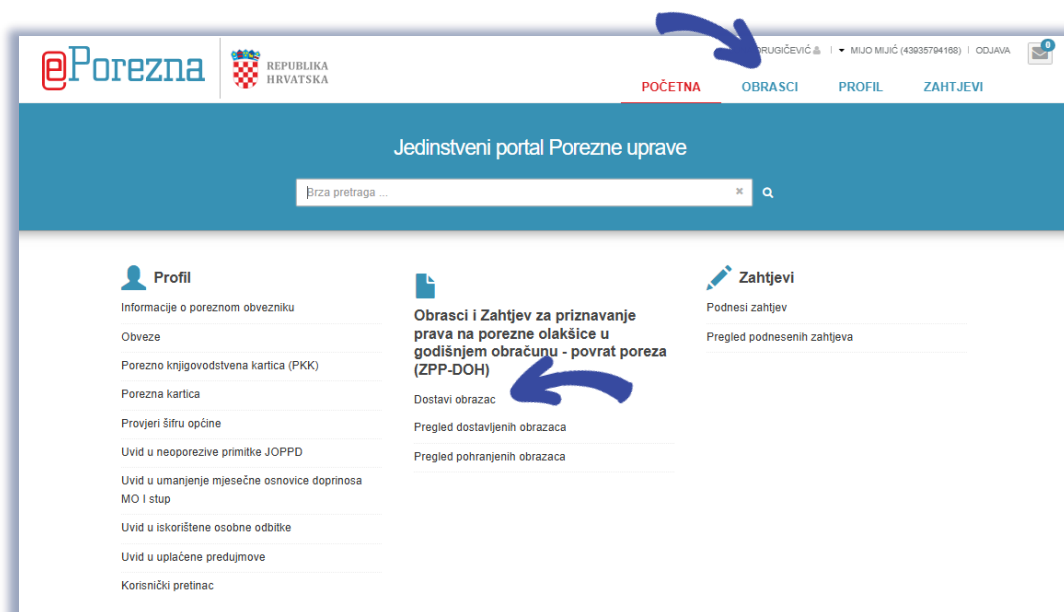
ePorezna

REPUBLIKA HRVATSKA

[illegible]DRUGIČEVIĆ | MIJO MIJIĆ (43935794168) | ODJAVA

0

POČETNA OBRASCI PROFIL ZAHTJEVI

Jedinstveni portal Porezne uprave

Brza pretraga ...

Profil

Informacije o poreznom obvezniku

Obveze

Porezno knjigovodstvena kartica (PKK)

Porezna kartica

Provjeri šifru općine

Uvid u neoporezive primitke JOPPD

Uvid u umanjenje mjesečne osnovice doprinosa MO I stup

Uvid u iskorištene osobne odbitke

Uvid u uplaćene predujmove

Korisnički pretinac

Obrasci i Zahtjev za priznavanje prava na porezne olakšice u godišnjem obračunu - povrat poreza (ZPP-DOH)

Dostavi obrazac

Pregled dostavljenih obrazaca

Pregled pohranjenih obrazaca

Zahtjevi

Podnesi zahtjev

Pregled podnesenih zahtjeva